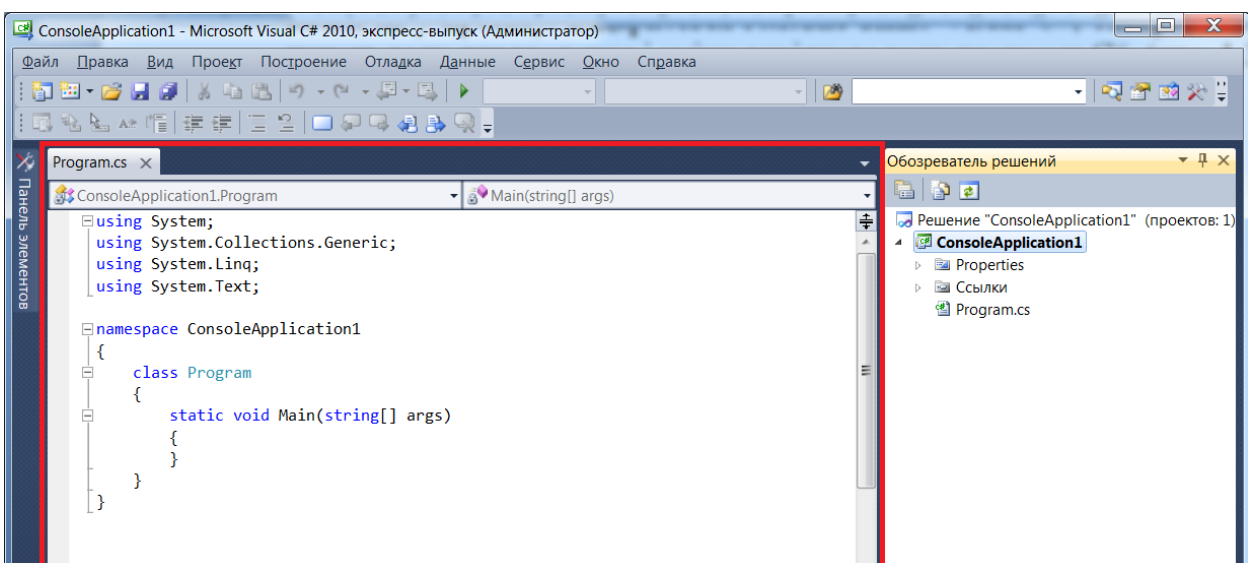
ConsoleApplication1 - Microsoft Visual C# 2010, экспресс-выпуск (Администратор)

Файл Правка Вид Проект Построение Отладка Данные Сервис Окно Справка

Панель элементов

Program.cs

ConsoleApplication1.Program

Main(string[] args)

using System;
using System.Collections.Generic;
using System.Linq;
using System.Text;

namespace ConsoleApplication1
{
    class Program
    {
        static void Main(string[] args)
        {
        }
    }
}

Обозреватель решений

Решение "ConsoleApplication1" (проектов: 1)
ConsoleApplication1
Properties
Ссылки
Program.cs